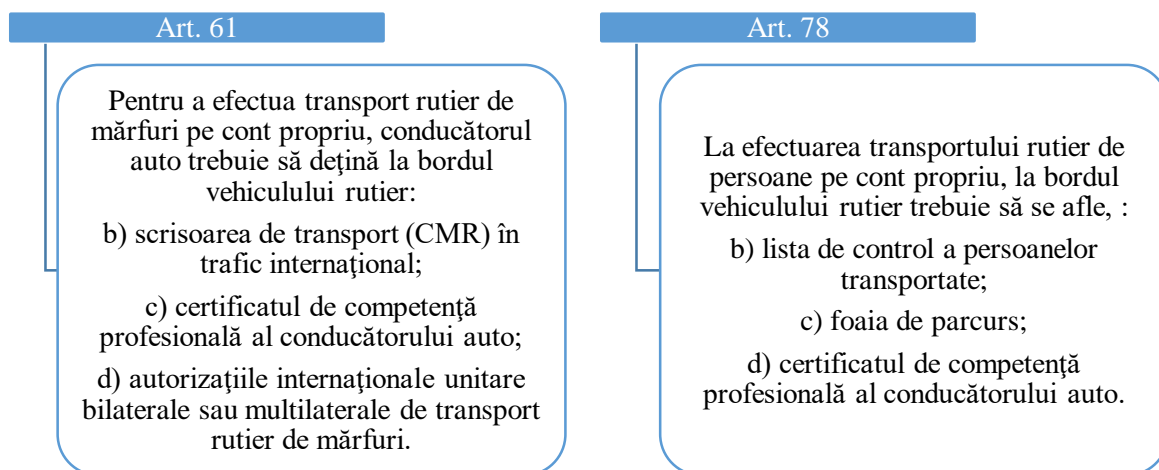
Art. 61

Pentru a efectua transport rutier de mărfuri pe cont propriu, conducătorul auto trebuie să deţină la bordul vehiculului rutier:

b) scrisoarea de transport (CMR) în trafic internaţional;

c) certificatul de competenţă profesională al conducătorului auto;

d) autorizaţiile internaţionale unitare bilaterale sau multilaterale de transport rutier de mărfuri.

Art. 78

La efectuarea transportului rutier de persoane pe cont propriu, la bordul vehiculului rutier trebuie să se afle, :

b) lista de control a persoanelor transportate;

c) foaia de parcurs;

d) certificatul de competenţă profesională al conducătorului auto.